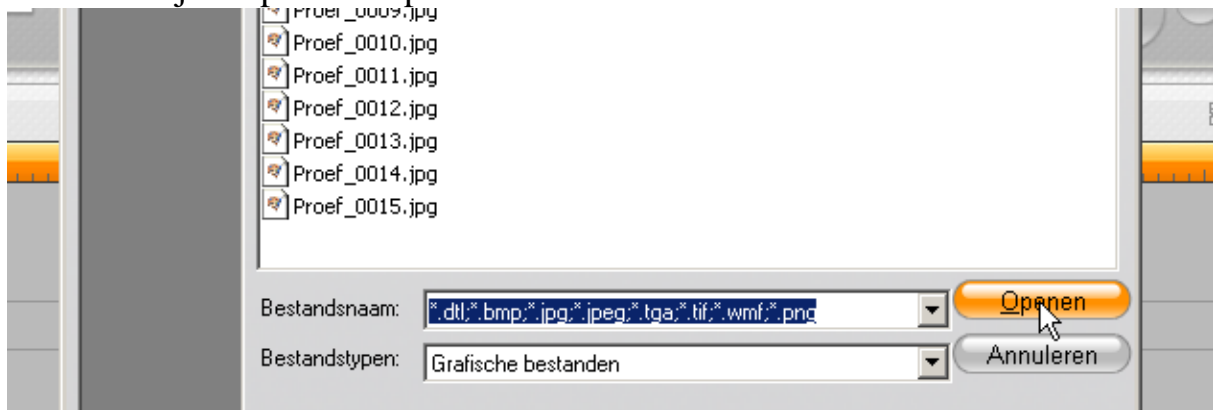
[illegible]
Proef_0009.jpg
Proef_0010.jpg
Proef_0011.jpg
Proef_0012.jpg
Proef_0013.jpg
Proef_0014.jpg
Proef_0015.jpg

Bestandsnaam: *.dtl;*.bmp;*.jpg;*.jpeg;*.tga;*.tif;*.wmf;*.png
Openen
Bestandstypen: Grafische bestanden
Annuleren